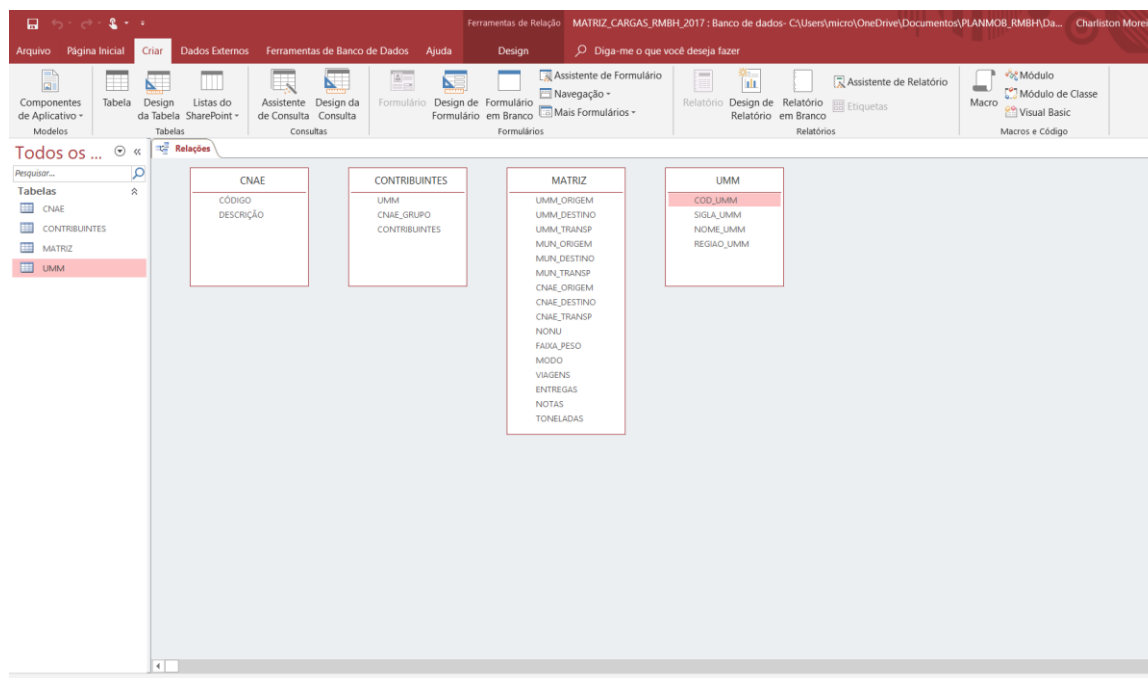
Ferramentas de Relação MATRIZ_CARGAS_RMBH_2017 : Banco de dados- C:\Users\micro\OneDrive\Documentos\PLANMOB_RMBH\Da... Charliston More

Arquivo Página Inicial Criar Dados Externos Ferramentas de Banco de Dados Ajuda Design Diga-me o que você deseja fazer

Componentes de Aplicativo
Modelos
Tabela Design da Tabela Listas do SharePoint
Tabelas
Assistente de Consulta Design da Consulta
Consultas
Formulário Design de Formulário Formulário em Branco Assistente de Formulário Navegação Mais Formulários
Formulários
Relatório Design de Relatório Relatório em Branco Assistente de Relatório Etiquetas
Relatórios
Macro Módulo Módulo de Classe Visual Basic
Macros e Código

Todos os ...
Pesquisar...
Tabelas
CNAE
CONTRIBUINTES
MATRIZ
UMM

Relações

CNAE
CÓDIGO
DESCRIÇÃO

CONTRIBUINTES
UMM
CNAE_GRUPO
CONTRIBUINTES

MATRIZ
UMM_ORIGEM
UMM_DESTINO
UMM_TRANSP
MUN_ORIGEM
MUN_DESTINO
MUN_TRANSP
CNAE_ORIGEM
CNAE_DESTINO
CNAE_TRANSP
NONU
FAIXA_PESO
MODO
VIAGENS
ENTREGAS
NOTAS
TONELADAS

UMM
COD_UMM
SIGLA_UMM
NOME_UMM
REGIAO_UMM